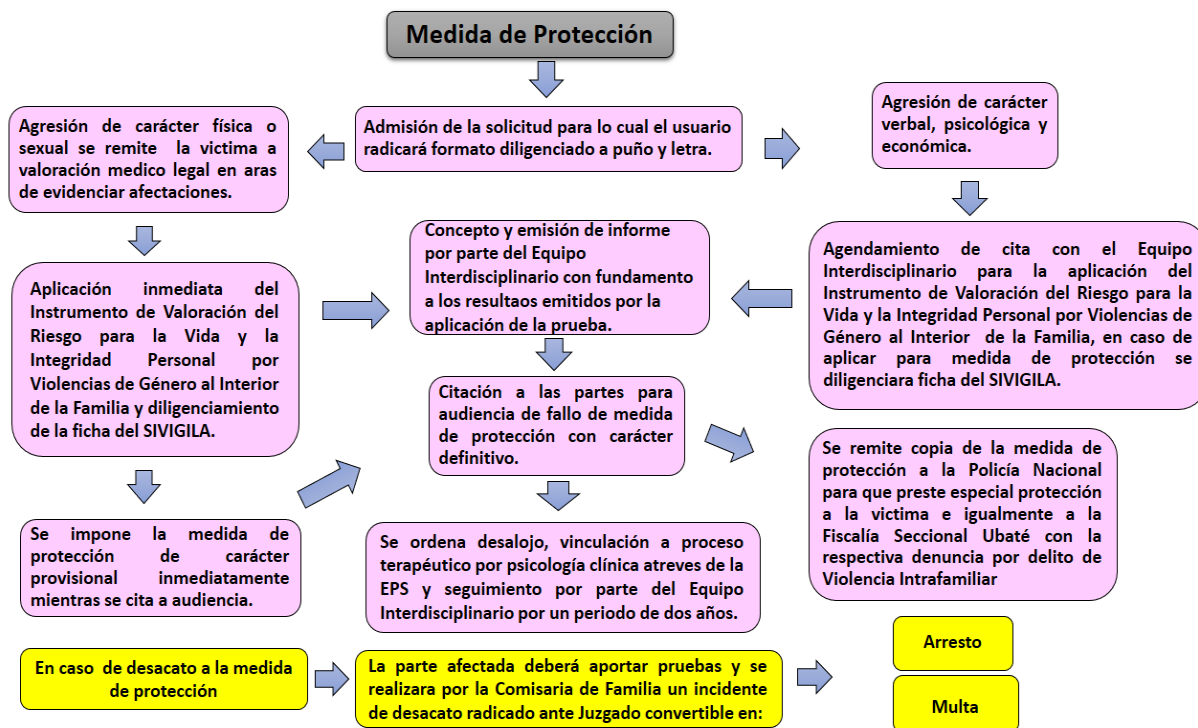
Medida de Protección

Admisión de la solicitud para lo cual el usuario radicará formato diligenciado a puño y letra.

Agresión de carácter física o sexual se remite la victima a valoración medico legal en aras de evidenciar afectaciones.

Agresión de carácter verbal, psicológica y económica.

Aplicación inmediata del Instrumento de Valoración del Riesgo para la Vida y la Integridad Personal por Violencias de Género al Interior de la Familia y diligenciamiento de la ficha del SIVIGILA.

Concepto y emisión de informe por parte del Equipo Interdisciplinario con fundamento a los resultaos emitidos por la aplicación de la prueba.

Agendamiento de cita con el Equipo Interdisciplinario para la aplicación del Instrumento de Valoración del Riesgo para la Vida y la Integridad Personal por Violencias de Género al Interior de la Familia, en caso de aplicar para medida de protección se diligenciara ficha del SIVIGILA.

Citación a las partes para audiencia de fallo de medida de protección con carácter definitivo.

Se remite copia de la medida de protección a la Policía Nacional para que preste especial protección a la victima e igualmente a la Fiscalía Seccional Ubaté con la respectiva denuncia por delito de Violencia Intrafamiliar

Se impone la medida de protección de carácter provisional inmediatamente mientras se cita a audiencia.

Se ordena desalojo, vinculación a proceso terapéutico por psicología clínica atreves de la EPS y seguimiento por parte del Equipo Interdisciplinario por un periodo de dos años.

En caso de desacato a la medida de protección

La parte afectada deberá aportar pruebas y se realizara por la Comisaria de Familia un incidente de desacato radicado ante Juzgado convertible en:

Arresto

Multa